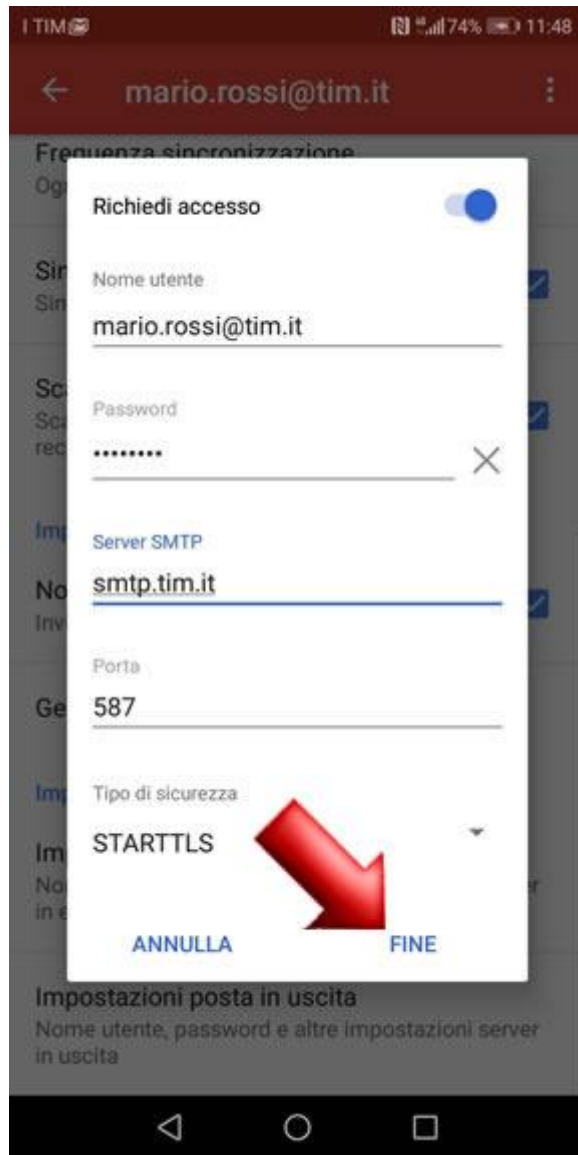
I TIM
74% 11:48
mario.rossi@tim.it
Frequenza sincronizzazione
Og
Sin
Sin
Sc
Sc
rec
Imp
No
Inv
Ge
Imp
Im
No
in e
Richiedi accesso
Nome utente
mario.rossi@tim.it
Password
••••••••
Server SMTP
smtp.tim.it
Porta
587
Tipo di sicurezza
STARTTLS
ANNULLA
FINE
Impostazioni posta in uscita
Nome utente, password e altre impostazioni server in uscita